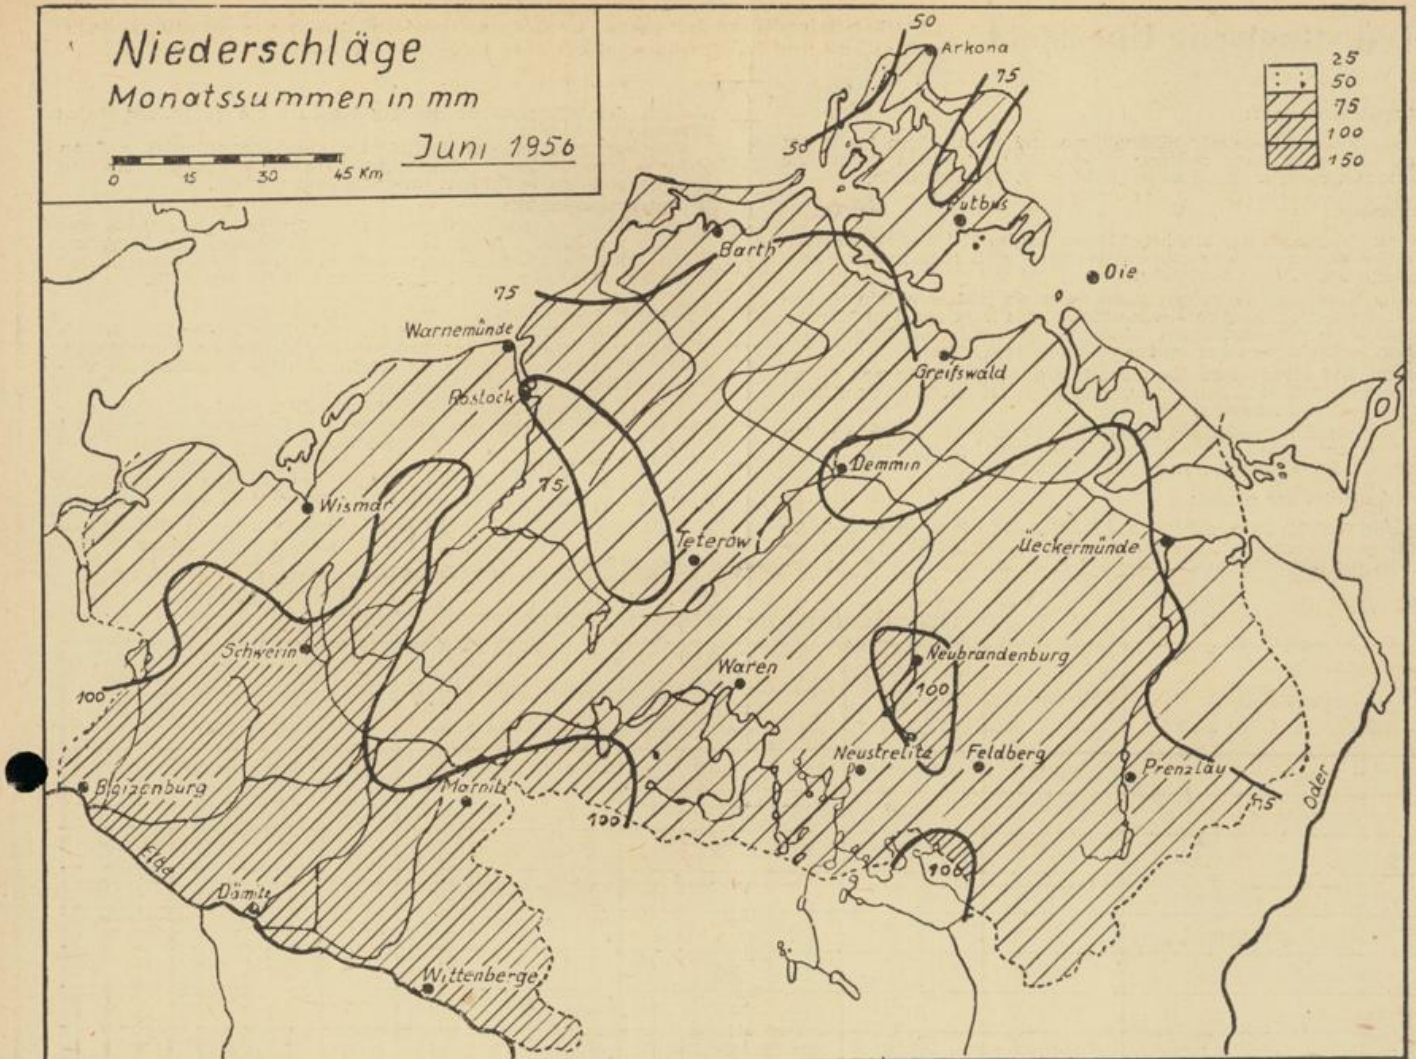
Niederschläge
Monatssummen in mm
Juni 1956

0 15 30 45 Km

25
50
75
100
150

50
Arkona
75
50
Putbus
Oie
Barth
75
Warnemünde
Rostock
Greifswald
75
Demmin
Wismar
Teterow
Ueckermünde
Schwerin
Neubrandenburg
Waren
100
100
Neustrelitz
Feldberg
Boizenburg
Parchim
Prenzlau
100
75
Oder
Elde
100
Dömitz
Wittenberge